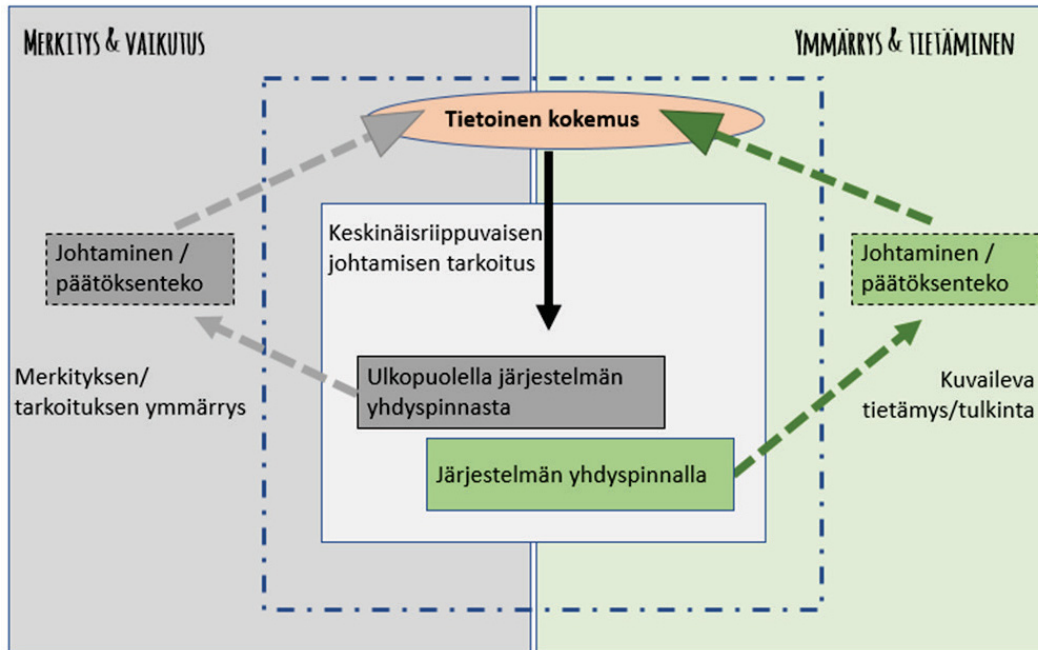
Merkitys & vaikutus

Ymmärrys & tietäminen

Tietoinen kokemus

Keskinäisriippuvaisen johtamisen tarkoitus

Johtaminen / päätöksenteko

Johtaminen / päätöksenteko

Merkityksen/ tarkoituksen ymmärrys

Ulkopuolella järjestelmän yhdyspinnasta

Kuvaileva tietämys/tulkinta

Järjestelmän yhdyspinnalla